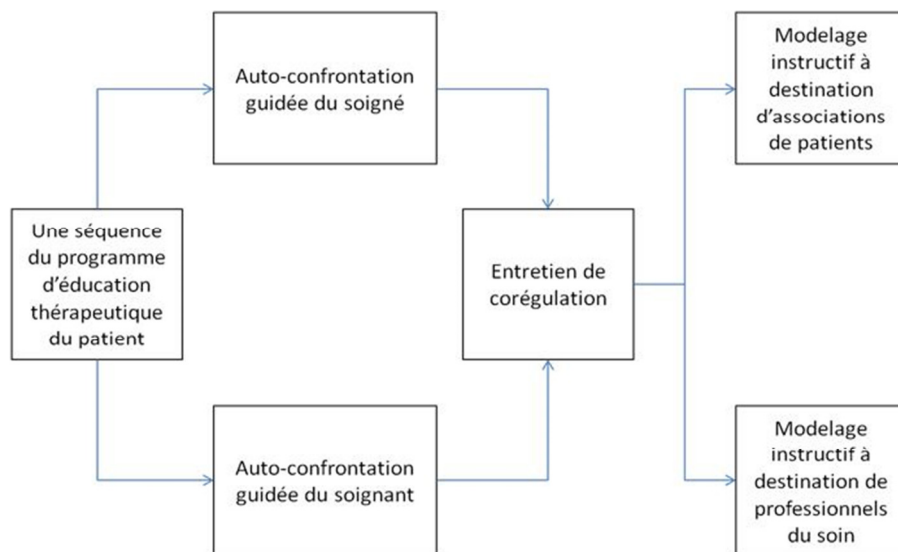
Une séquence du programme d'éducation thérapeutique du patient

Auto-confrontation guidée du soigné

Auto-confrontation guidée du soignant

Entretien de corégulation

Modelage instructif à destination d'associations de patients

Modelage instructif à destination de professionnels du soin